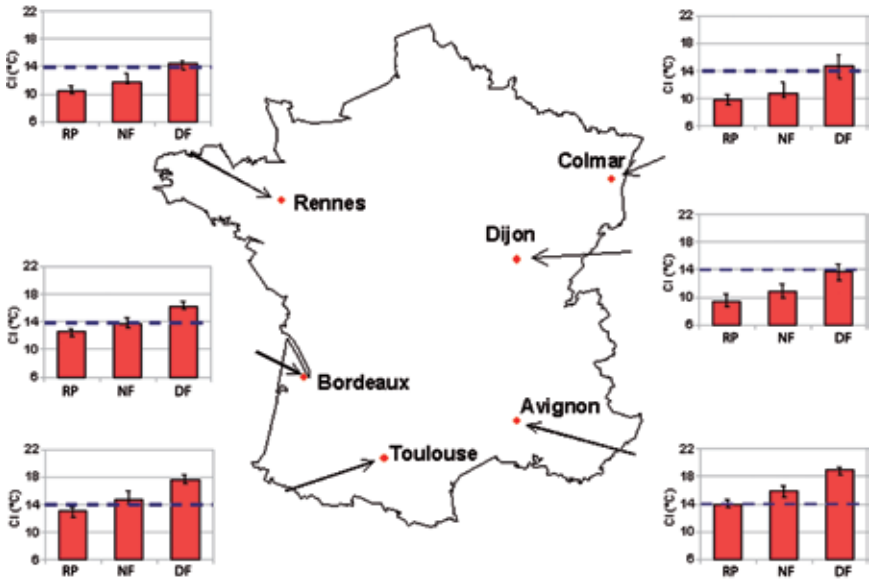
22
18
14
10
6
CI (°C)
RP NF DF

Rennes

22
18
14
10
6
CI (°C)
RP NF DF

Colmar

Dijon

22
18
14
10
6
CI (°C)
RP NF DF

22
18
14
10
6
CI (°C)
RP NF DF

Bordeaux

Avignon

Toulouse

22
18
14
10
6
CI (°C)
RP NF DF

22
18
14
10
6
CI (°C)
RP NF DF